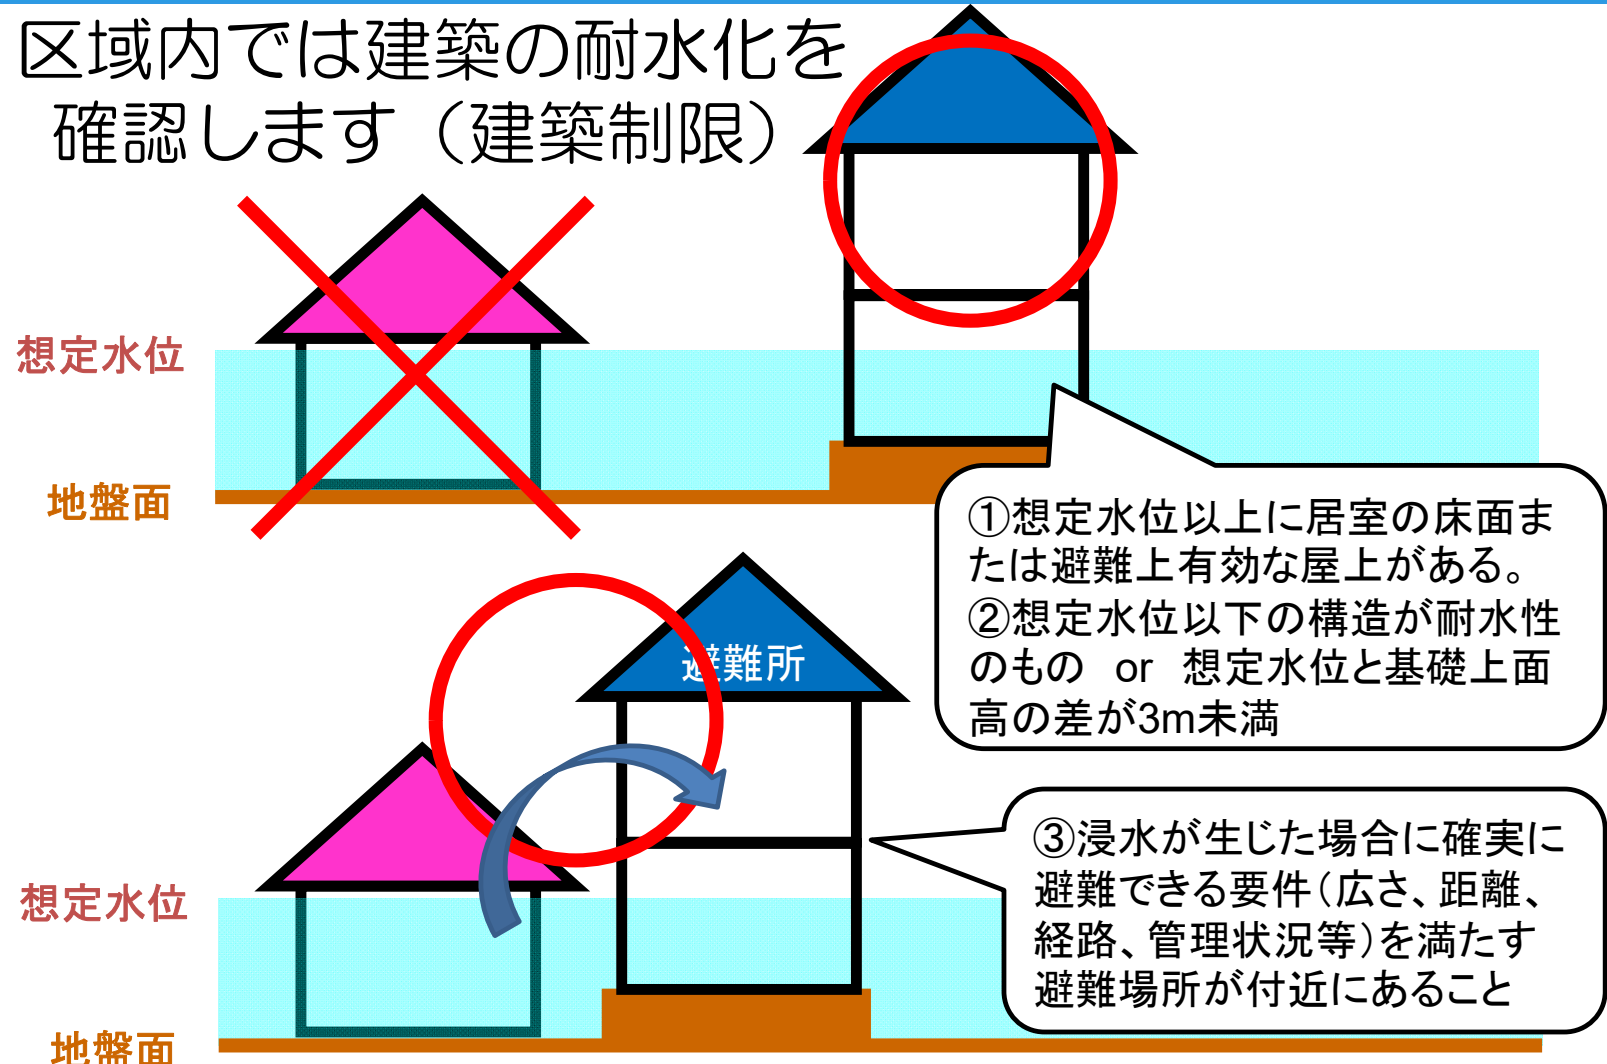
区域内では建築の耐水化を確認します（建築制限）

想定水位

地盤面

①想定水位以上に居室の床面または避難上有効な屋上がある。
②想定水位以下の構造が耐水性のもの　or　想定水位と基礎上面高の差が3m未満

避難所

想定水位

地盤面

③浸水が生じた場合に確実に避難できる要件（広さ、距離、経路、管理状況等）を満たす避難場所が付近にあること